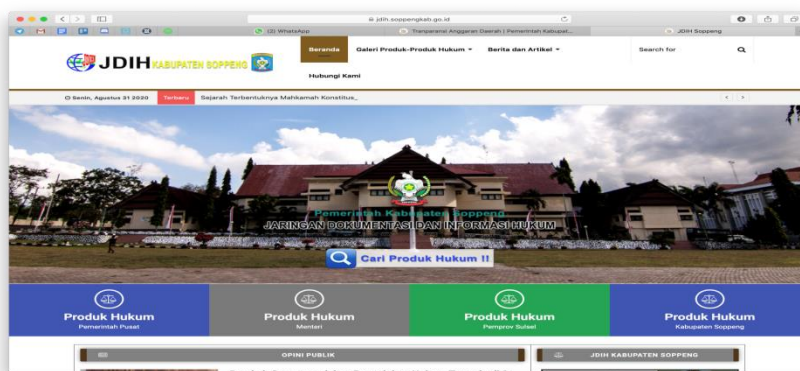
jdih.soppengkab.go.id

(2) WhatsApp

Transparansi Anggaran Daerah | Pemerintah Kabupat...

JDIH Soppeng

JDIH KABUPATEN SOPPENG

Beranda

Galeri Produk-Produk Hukum

Berita dan Artikel

Search for

Hubungi Kami

Senin, Agustus 31 2020

Terbaru

Sejarah Terbentuknya Mahkamah Konstitus_

Pemerintah Kabupaten Soppeng

JARINGAN DOKUMENTASI DAN INFORMASI HUKUM

Cari Produk Hukum !!

Produk Hukum
Pemerintah Pusat

Produk Hukum
Menteri

Produk Hukum
Pemprov Sulsel

Produk Hukum
Kabupaten Soppeng

OPINI PUBLIK

JDIH KABUPATEN SOPPENG